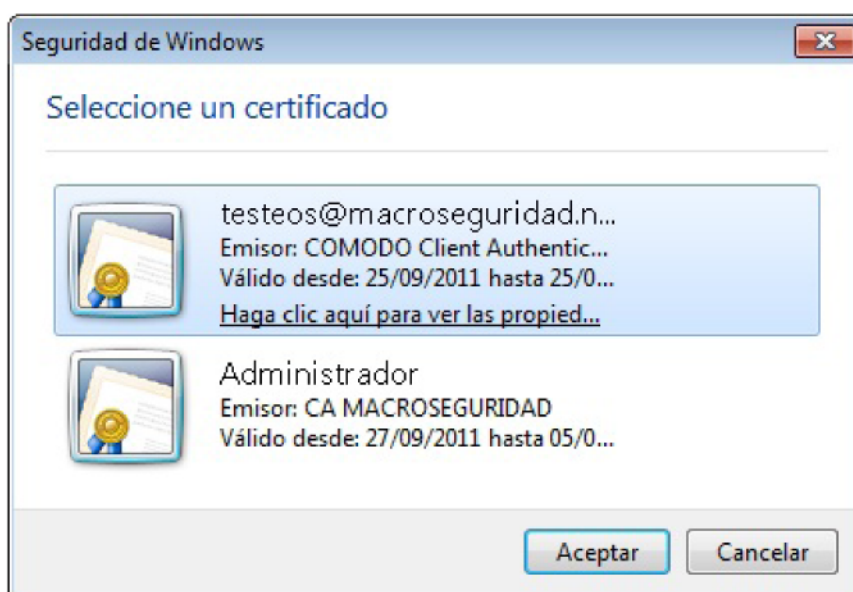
Seguridad de Windows

Seleccione un certificado

testeos@macroseguridad.n...
Emisor: COMODO Client Authentic...
Válido desde: 25/09/2011 hasta 25/0...
Haga clic aquí para ver las propied...

Administrador
Emisor: CA MACROSEGURIDAD
Válido desde: 27/09/2011 hasta 05/0...

Aceptar
Cancelar